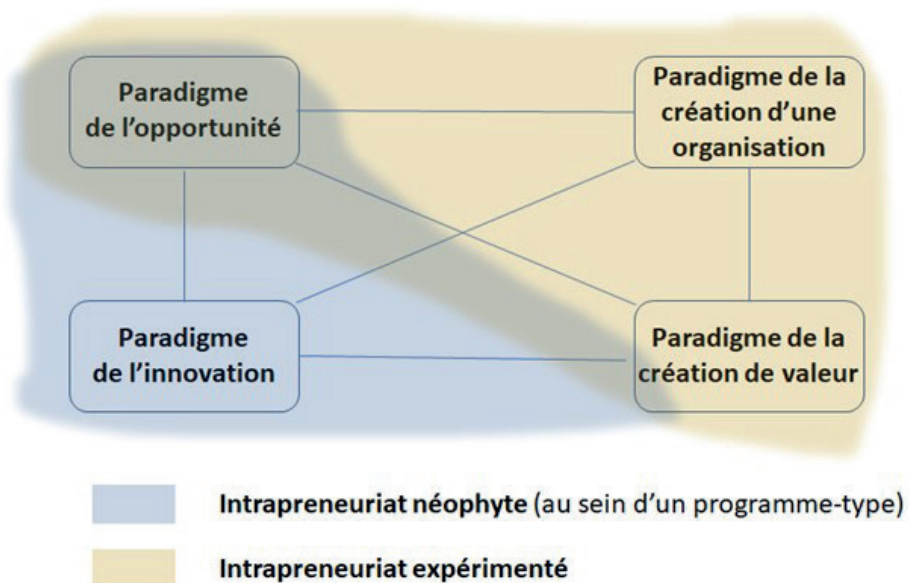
Paradigme de l'opportunité

Paradigme de la création d'une organisation

Paradigme de l'innovation

Paradigme de la création de valeur

Intrapreneuriat néophyte (au sein d'un programme-type)

Intrapreneuriat expérimenté